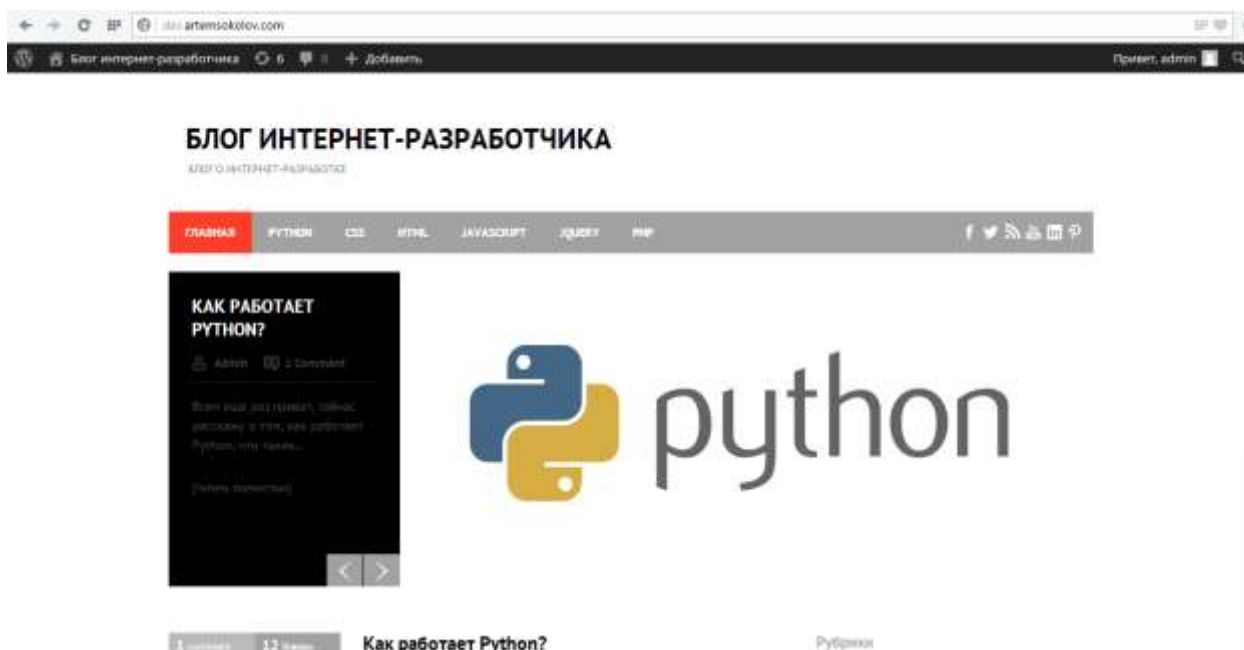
dev.artemsokolov.com

Блог интернет-разработчика 6 0 + Добавить

Привет, admin

БЛОГ ИНТЕРНЕТ-РАЗРАБОТЧИКА

БЛОГ О ИНТЕРНЕТ-РАЗРАБОТКЕ

ГЛАВНАЯ PYTHON CSS HTML JAVASCRIPT JQUERY PHP

КАК РАБОТАЕТ PYTHON?

Admin 1 Comment

Всем еще раз привет, сейчас расскажу о том, как работает Python, что такое...

[Читать полностью]

python

1 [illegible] 12 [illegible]

Как работает Python?

Рубрики